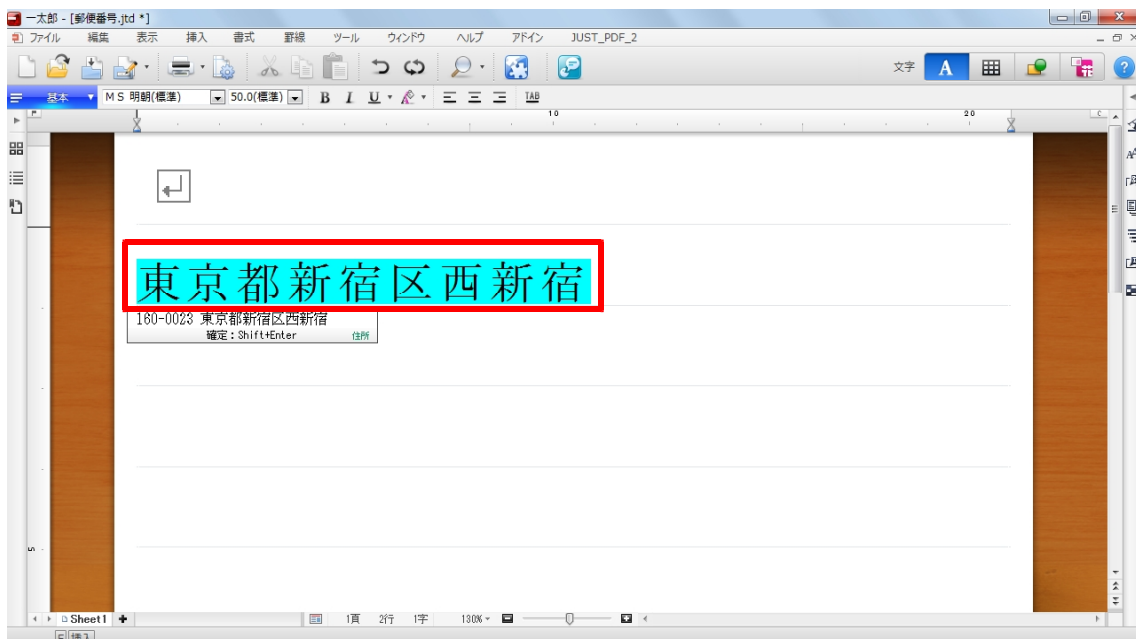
一太郎 - [郵便番号.jtd *]

ファイル 編集 表示 挿入 書式 罫線 ツール ウィンドウ ヘルプ アドイン JUST_PDF_2

文字 A

基本 ＭＳ 明朝(標準) 50.0(標準) B I U TAB

10 20

東京都新宿区西新宿

160-0023 東京都新宿区西新宿
確定：Shift+Enter 住所

5

Sheet1 1頁 2行 1字 130%

挿入